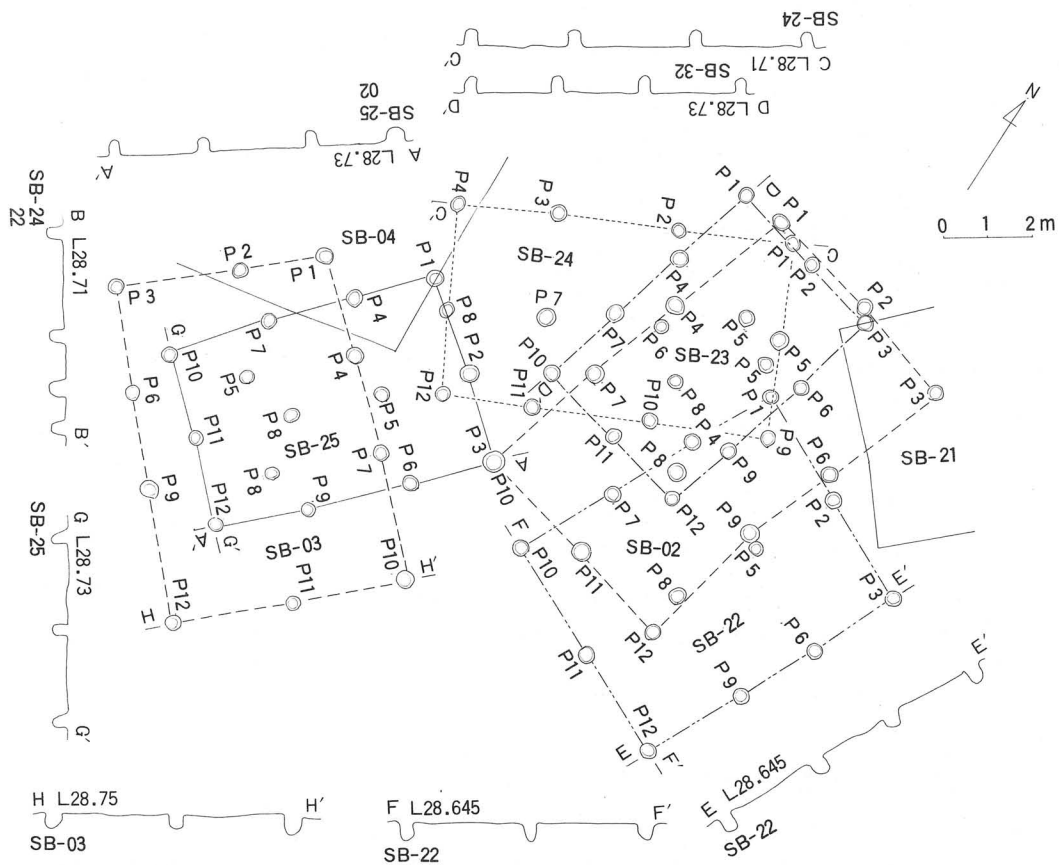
SB-24
C L28.71 SB-32
D L28.73
SB-25
02
A L28.73
N
0 1 2 m
SB-24
22
B L28.71
B′
SB-25
G L28.73
G′
H L28.75
H′
SB-03
F L28.645
F′
SB-22
E L28.645
E′
SB-22
SB-04
SB-24
SB-23
SB-25
SB-03
SB-02
SB-22
SB-21
P1 P2 P3 P4 P5 P6 P7 P8 P9 P10 P11 P12
P1 P2 P3 P4 P5 P6 P7 P8 P9 P10 P11 P12
P1 P2 P3 P4 P5 P6 P7 P8 P9 P10 P11 P12
P1 P2 P3 P4 P5 P6 P7 P8 P9 P10 P11 P12